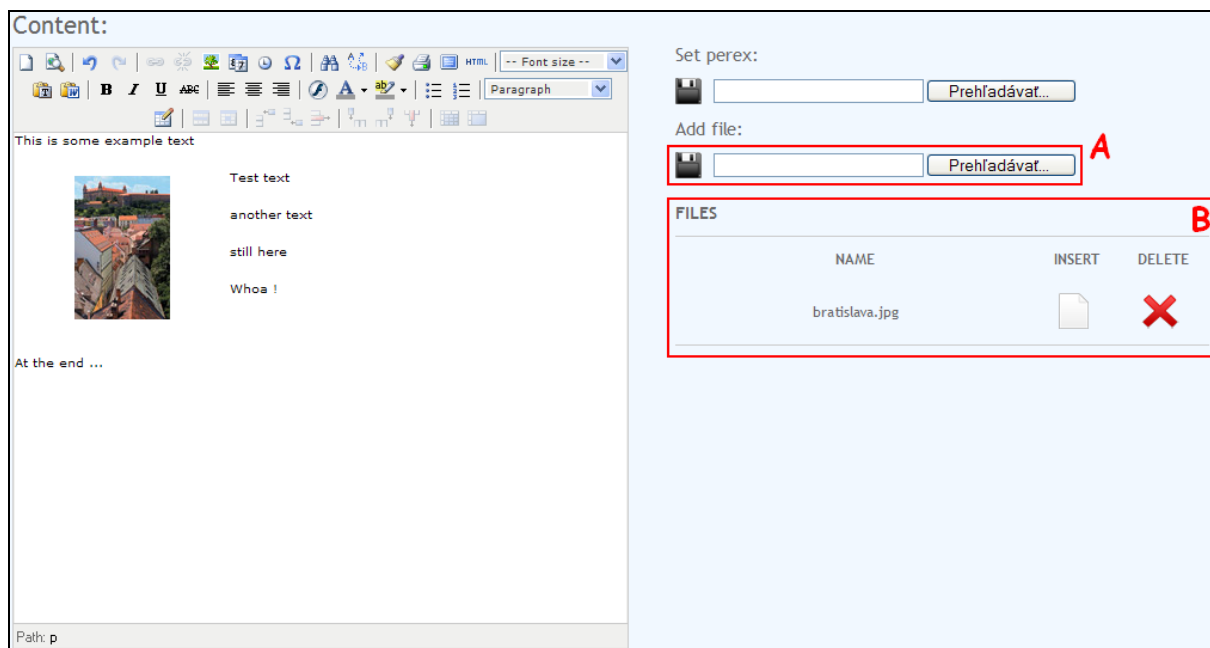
Content:

HTML -- Font size --

B I U ABC Paragraph

This is some example text

Test text

another text

still here

Whoa !

At the end ...

Path: p

Set perex:

Prehľadávať...

Add file:

Prehľadávať...

A

FILES

B

| NAME | INSERT | DELETE |
|---|---|---|
| bratislava.jpg | | |